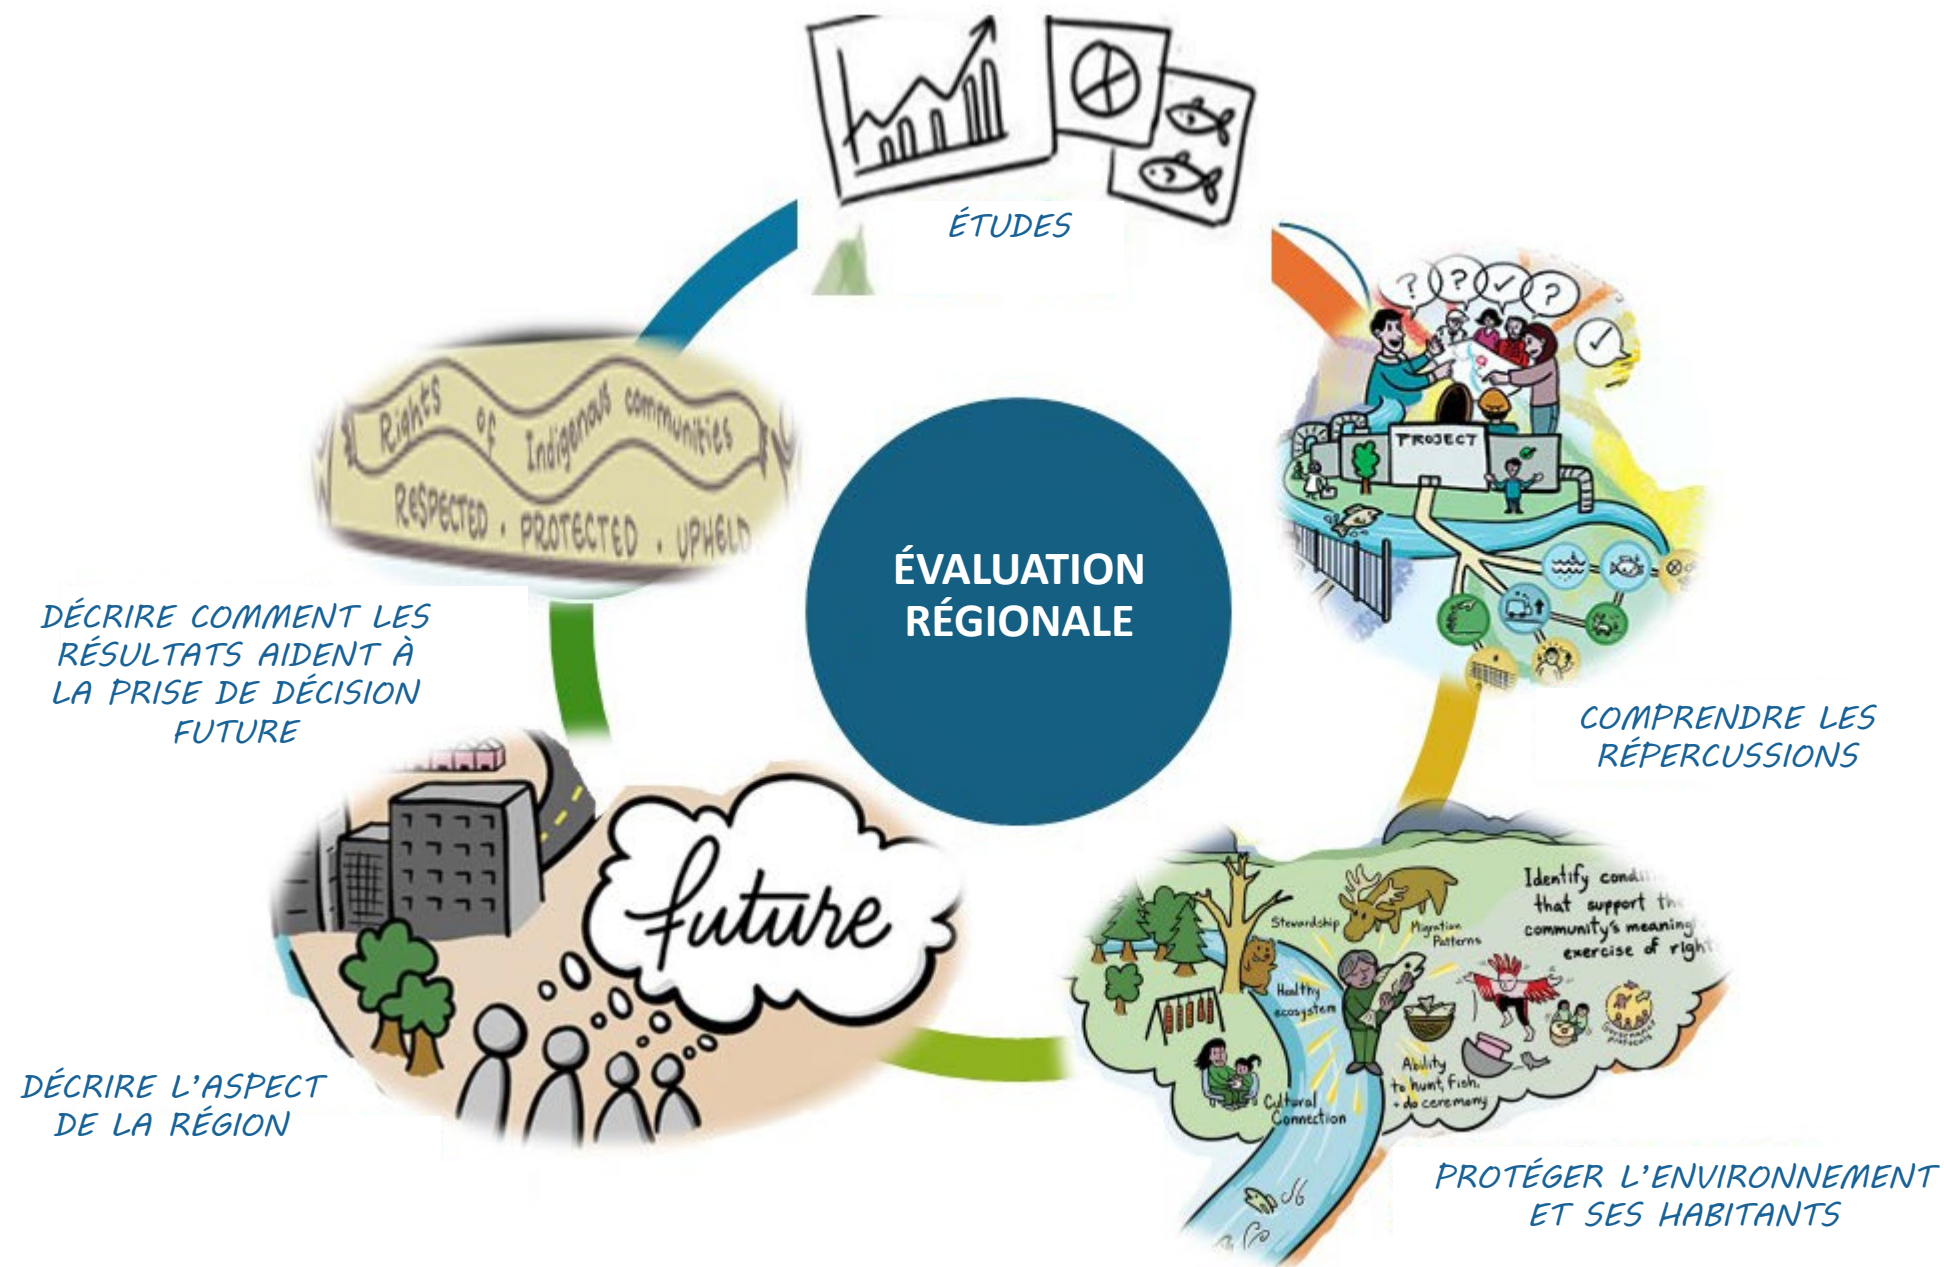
ÉTUDES

PROJECT

COMPRENDRE LES RÉPERCUSSIONS

Identify cond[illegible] that support th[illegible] community's meaning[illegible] exercise of right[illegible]

Stewardship

Migration Patterns

Healthy ecosystem

Ability to hunt, fish, + do ceremony

Cultural Connection

PROTÉGER L'ENVIRONNEMENT ET SES HABITANTS

future

DÉCRIRE L'ASPECT DE LA RÉGION

DÉCRIRE COMMENT LES RÉSULTATS AIDENT À LA PRISE DE DÉCISION FUTURE

Rights of Indigenous communities

RESPECTED · PROTECTED · UPHELD

ÉVALUATION RÉGIONALE